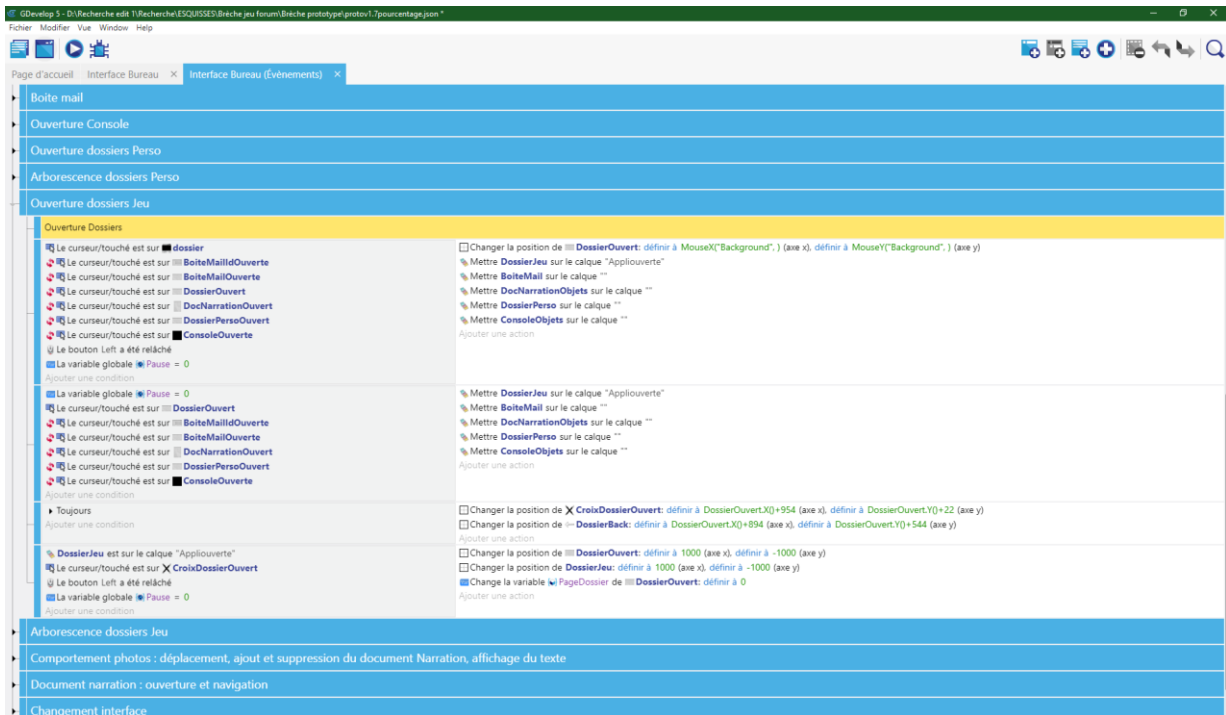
GDevelop 5 - D:\Recherche edit 1\Recherche\ESQUISSES\Brèche jeu forum\Brèche prototype\protov1.7pourcentage.json *

Fichier Modifier Vue Window Help

Page d'accueil Interface Bureau × Interface Bureau (Événements) ×

Boite mail

Ouverture Console

Ouverture dossiers Perso

Arborescence dossiers Perso

Ouverture dossiers Jeu

Ouverture Dossiers

Le curseur/touché est sur dossier
Le curseur/touché est sur BoiteMailIdOuverte
Le curseur/touché est sur BoiteMailOuverte
Le curseur/touché est sur DossierOuvert
Le curseur/touché est sur DocNarrationOuvert
Le curseur/touché est sur DossierPersoOuvert
Le curseur/touché est sur ConsoleOuverte
Le bouton Left a été relâché
La variable globale Pause = 0
Ajouter une condition

Changer la position de DossierOuvert: définir à MouseX("Background", ) (axe x), définir à MouseY("Background", ) (axe y)
Mettre DossierJeu sur le calque "Appliouverte"
Mettre BoiteMail sur le calque ""
Mettre DocNarrationObjets sur le calque ""
Mettre DossierPerso sur le calque ""
Mettre ConsoleObjets sur le calque ""
Ajouter une action

La variable globale Pause = 0
Le curseur/touché est sur DossierOuvert
Le curseur/touché est sur BoiteMailIdOuverte
Le curseur/touché est sur BoiteMailOuverte
Le curseur/touché est sur DocNarrationOuvert
Le curseur/touché est sur DossierPersoOuvert
Le curseur/touché est sur ConsoleOuverte
Ajouter une condition

Mettre DossierJeu sur le calque "Appliouverte"
Mettre BoiteMail sur le calque ""
Mettre DocNarrationObjets sur le calque ""
Mettre DossierPerso sur le calque ""
Mettre ConsoleObjets sur le calque ""
Ajouter une action

Toujours
Ajouter une condition

Changer la position de CroixDossierOuvert: définir à DossierOuvert.X()+954 (axe x), définir à DossierOuvert.Y()+22 (axe y)
Changer la position de DossierBack: définir à DossierOuvert.X()+894 (axe x), définir à DossierOuvert.Y()+544 (axe y)
Ajouter une action

DossierJeu est sur le calque "Appliouverte"
Le curseur/touché est sur CroixDossierOuvert
Le bouton Left a été relâché
La variable globale Pause = 0
Ajouter une condition

Changer la position de DossierOuvert: définir à 1000 (axe x), définir à -1000 (axe y)
Changer la position de DossierJeu: définir à 1000 (axe x), définir à -1000 (axe y)
Change la variable PageDossier de DossierOuvert: définir à 0
Ajouter une action

Arborescence dossiers Jeu

Comportement photos : déplacement, ajout et suppression du document Narration, affichage du texte

Document narration : ouverture et navigation

Changement interface